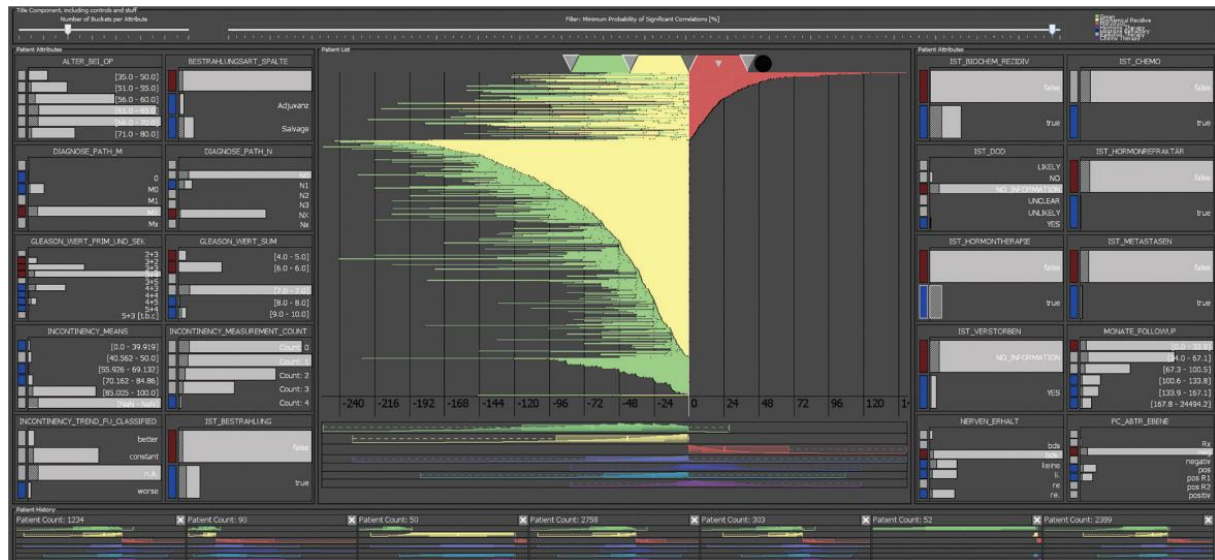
Title Component, including controls and stuff
Number of Buckets per Attribute
Filter: Minimum Probability of Significant Correlations [%]

Patient Attributes

ALTER_BEI_OP
[35.0 - 50.0]
[51.0 - 55.0]
[56.0 - 60.0]
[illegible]
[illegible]
[71.0 - 80.0]

BESTRAHLUNGSART_SPALTE
Adjuvanz
Salvage

DIAGNOSE_PATH_M
0
M0
M1
M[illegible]
Mx

DIAGNOSE_PATH_N
N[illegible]
N1
N2
N3
NX
Nx

GLEASON_WERT_PRIM_UND_SEK
2+3
3+2
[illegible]
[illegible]
3+5
4+3
4+4
4+5
5+4
5+3 [15.2]

GLEASON_WERT_SUM
[4.0 - 5.0]
[6.0 - 6.0]
[7.0 - 7.0]
[8.0 - 8.0]
[9.0 - 10.0]

INCONTINENCY_MEANS
[0.0 - 39.919]
[40.562 - 50.0]
[55.926 - 69.132]
[70.162 - 84.86]
[85.005 - 100.0]
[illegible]

INCONTINENCY_MEASUREMENT_COUNT
Count: 0
Count: 1
Count: 2
Count: 3
Count: 4

INCONTINENCY_TREND_FU_CLASSIFIED
better
constant
n.A.
worse

IST_BESTRAHLUNG
false
true

Patient List
-240 -216 -192 -168 -144 -120 -96 -72 -48 -24 0 24 48 72 96 120 1

Patient Attributes

IST_BIOCHEM_REZIDIV
false
true

IST_CHEMO
false
true

IST_DOD
LIKELY
NO
NO_INFORMATION
UNCLEAR
UNLIKELY
YES

IST_HORMONREFRAKTÄR
false
true

IST_HORMONTHERAPIE
false
true

IST_METASTASEN
false
true

IST_VERSTORBEN
NO_INFORMATION
YES

MONATE_FOLLOWUP
[0.0 - 33.9]
[34.0 - 67.1]
[67.3 - 100.5]
[100.6 - 133.8]
[133.9 - 167.1]
[167.8 - 24494.2]

NERVEN_ERHALT
bds
bds.
keine
li.
re
re.

PC_ABTR_EBENE
Rx
negativ
pos
pos R1
pos R2
positiv

Patient History
Patient Count: 1234
Patient Count: 90
Patient Count: 50
Patient Count: 2758
Patient Count: 303
Patient Count: 52
Patient Count: 2399